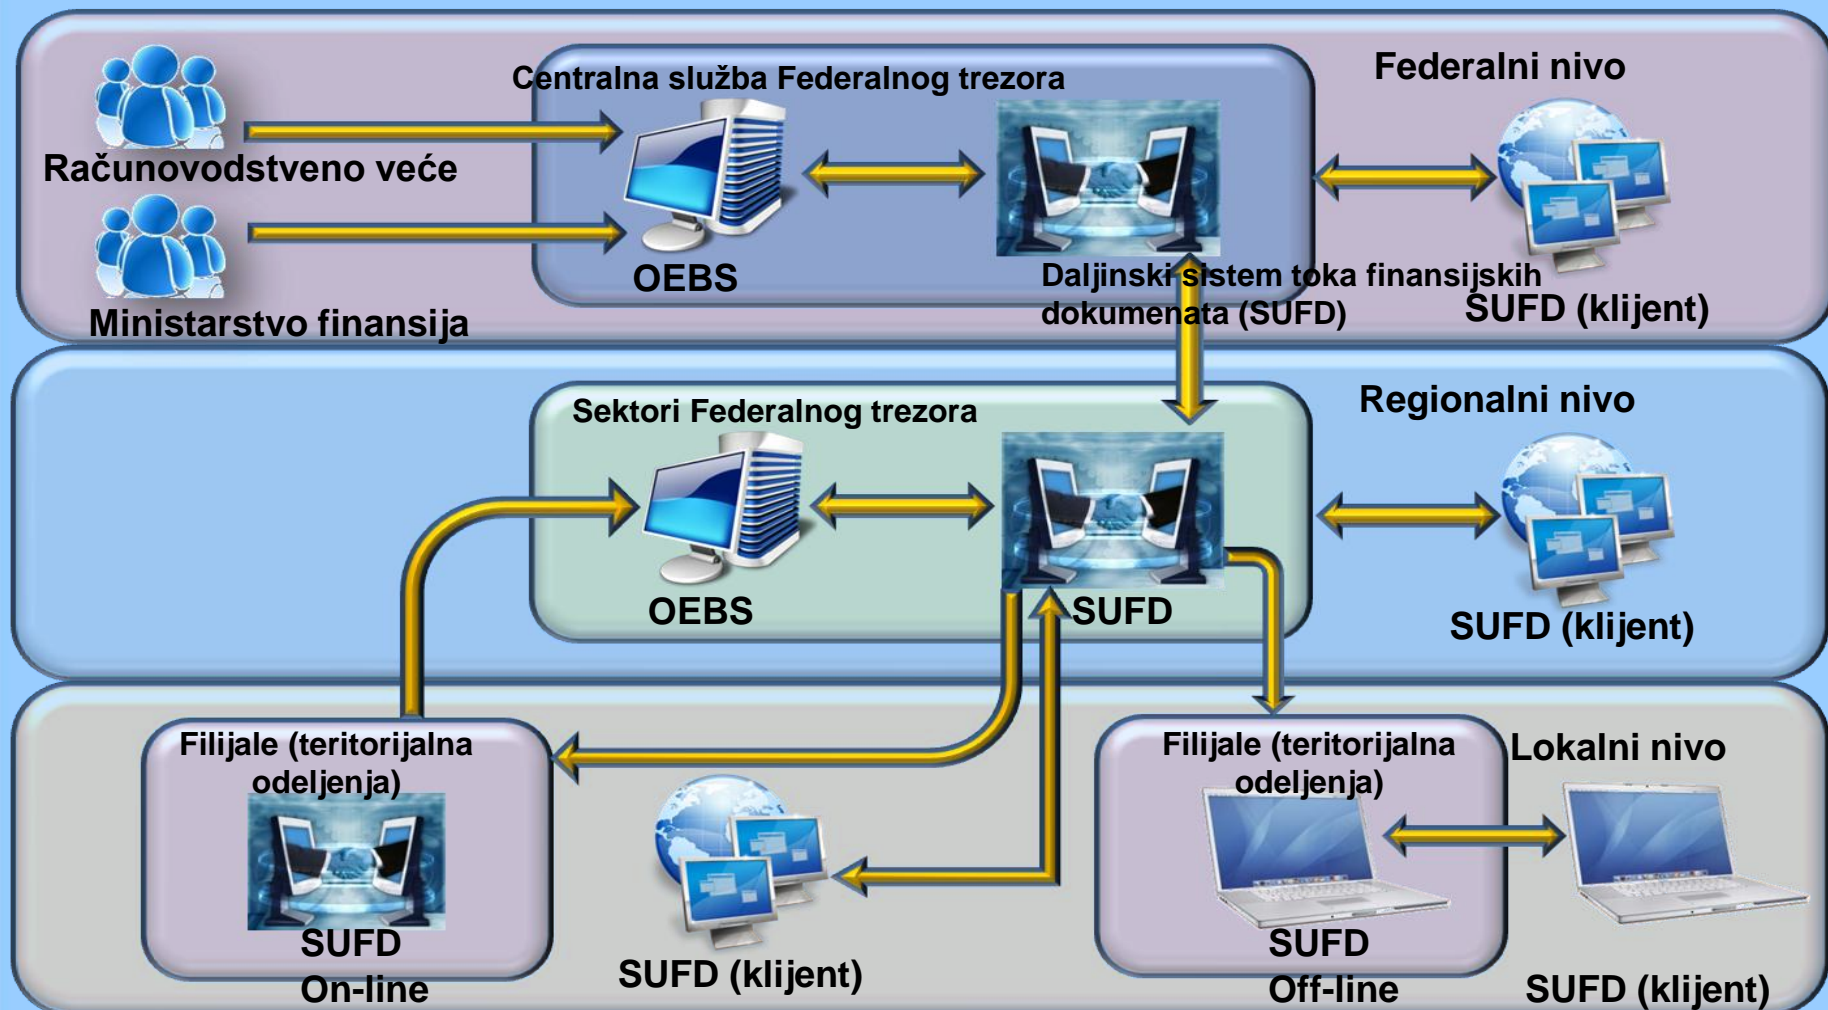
Centralna služba Federalnog trezora

Federalni nivo

Računovodstveno veće

Ministarstvo finansija

OEBS

Daljinski sistem toka finansijskih dokumenata (SUFD)

SUFD (klijent)

Sektori Federalnog trezora

Regionalni nivo

OEBS

SUFD

SUFD (klijent)

Filijale (teritorijalna odeljenja)

SUFD
On-line

SUFD (klijent)

Filijale (teritorijalna odeljenja)

Lokalni nivo

SUFD
Off-line

SUFD (klijent)